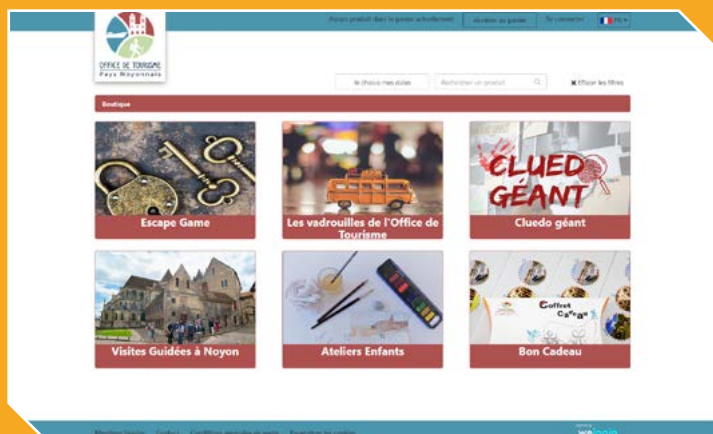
OFFICE DE TOURISME
Pays Noyonnais

Aucun produit dans le panier actuellement
Accéder au panier
Se connecter
FR

Je choisis mes dates
Rechercher un produit
Effacer les filtres

Boutique

CLUEDO GÉANT

Escape Game

Les vadrouilles de l'Office de Tourisme

Cluedo géant

Coffret Cadeau

Visites Guidées à Noyon

Ateliers Enfants

Bon Cadeau

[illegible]

weezevent